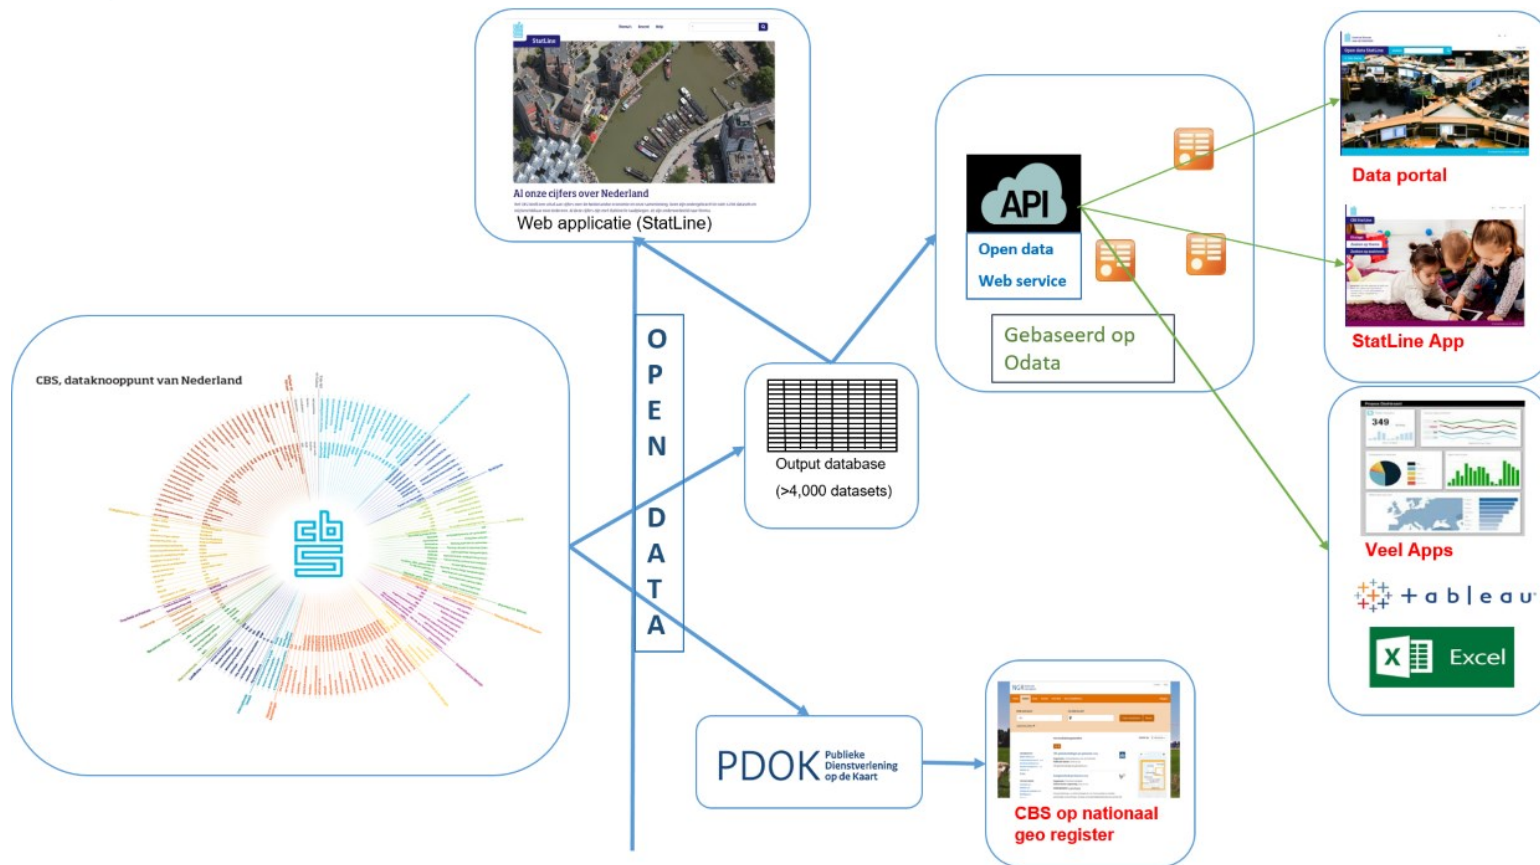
StatLine

Al onze cijfers over Nederland

Web applicatie (StatLine)

CBS, dataknooppunt van Nederland

cbs

O
P
E
N

D
A
T
A

Output database
(>4,000 datasets)

API

Open data
Web service

Gebaseerd op
Odata

Data portal

StatLine App

349

Veel Apps

+ a b | e a u

Excel

PDOK Publieke Dienstverlening op de Kaart

NGR

CBS op nationaal geo register